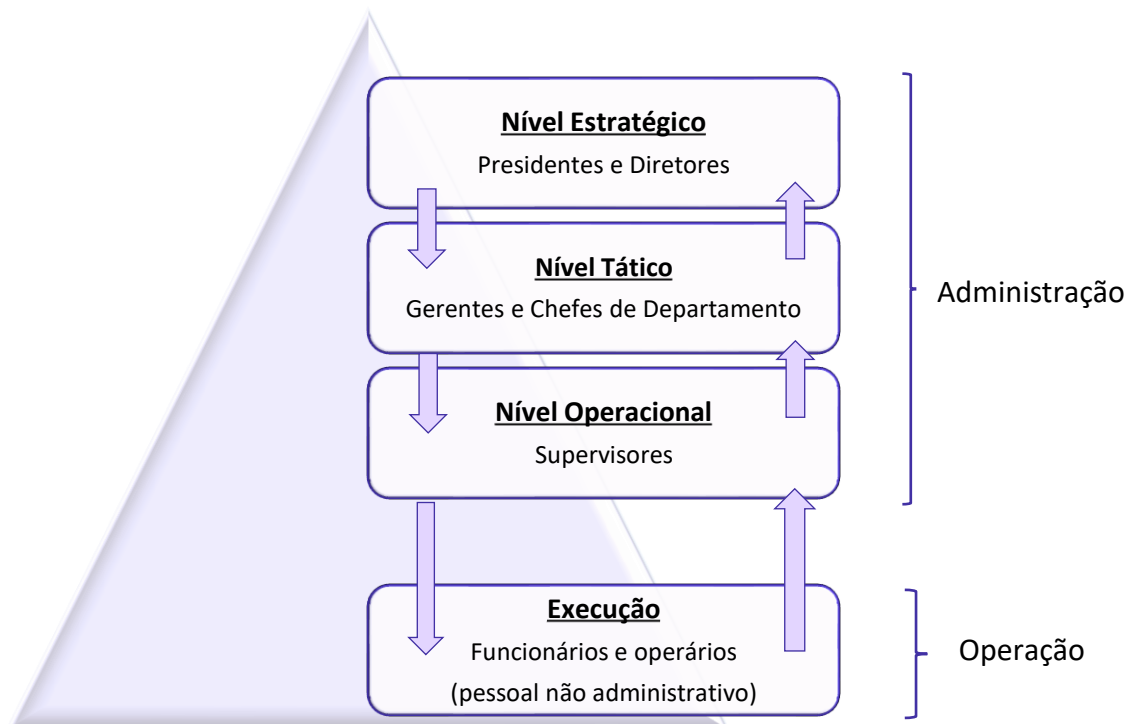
Nível Estratégico
Presidentes e Diretores

Nível Tático
Gerentes e Chefes de Departamento

Nível Operacional
Supervisores

Administração

Execução
Funcionários e operários
(pessoal não administrativo)

Operação